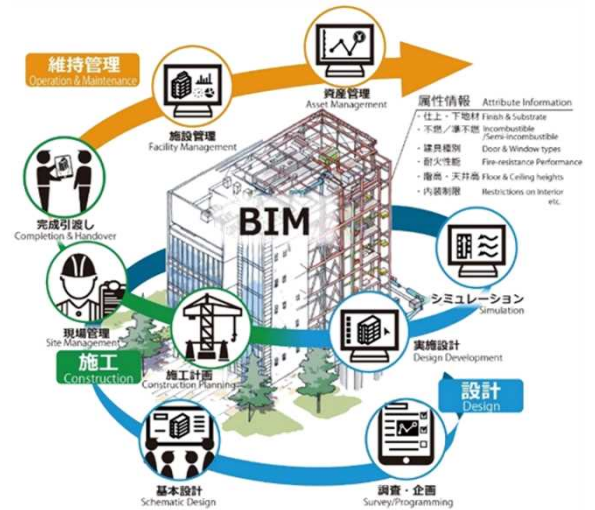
維持管理
Operation & Maintenance

資産管理
Asset Management

施設管理
Facility Management

属性情報 Attribute Information
・仕上・下地材 Finish & Substrate
・不燃／準不燃 Incombustible /Semi-incombustible
・建具種別 Door & Window types
・耐火性能 Fire-resistance Performance
・階高・天井高 Floor & Ceiling heights
・内装制限 Restrictions on Interior etc.

完成引渡し
Completion & Handover

BIM

シミュレーション
Simulation

現場管理
Site Management

施工
Construction

施工計画
Construction Planning

実施設計
Design Development

設計
Design

基本設計
Schematic Design

調査・企画
Survey/Programming